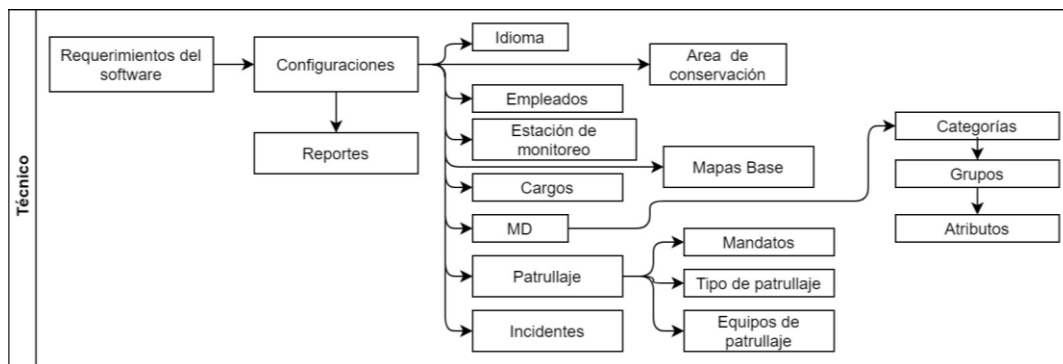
Técnico

Requerimientos del software

Configuraciones

Reportes

Idioma

Area de conservación

Empleados

Estación de monitoreo

Mapas Base

Cargos

MD

Patrullaje

Incidentes

Categorías

Grupos

Atributos

Mandatos

Tipo de patrullaje

Equipos de patrullaje